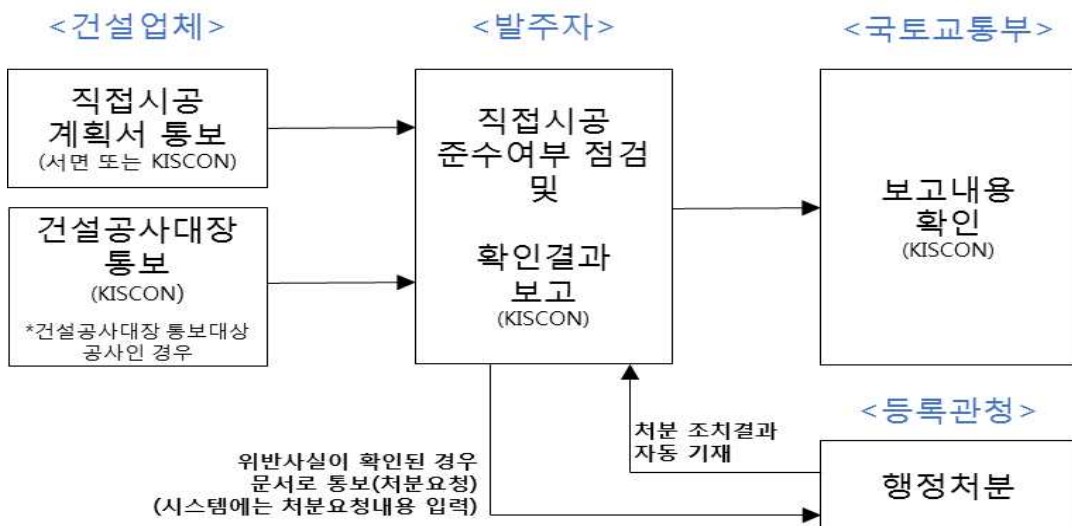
<건설업체>

<발주자>

<국토교통부>

직접시공 계획서 통보
(서면 또는 KISCON)

건설공사대장 통보
(KISCON)
*건설공사대장 통보대상 공사인 경우

직접시공 준수여부 점검 및

확인결과 보고
(KISCON)

보고내용 확인
(KISCON)

<등록관청>

처분 조치결과 자동 기재

위반사실이 확인된 경우 문서로 통보(처분요청) (시스템에는 처분요청내용 입력)

행정처분